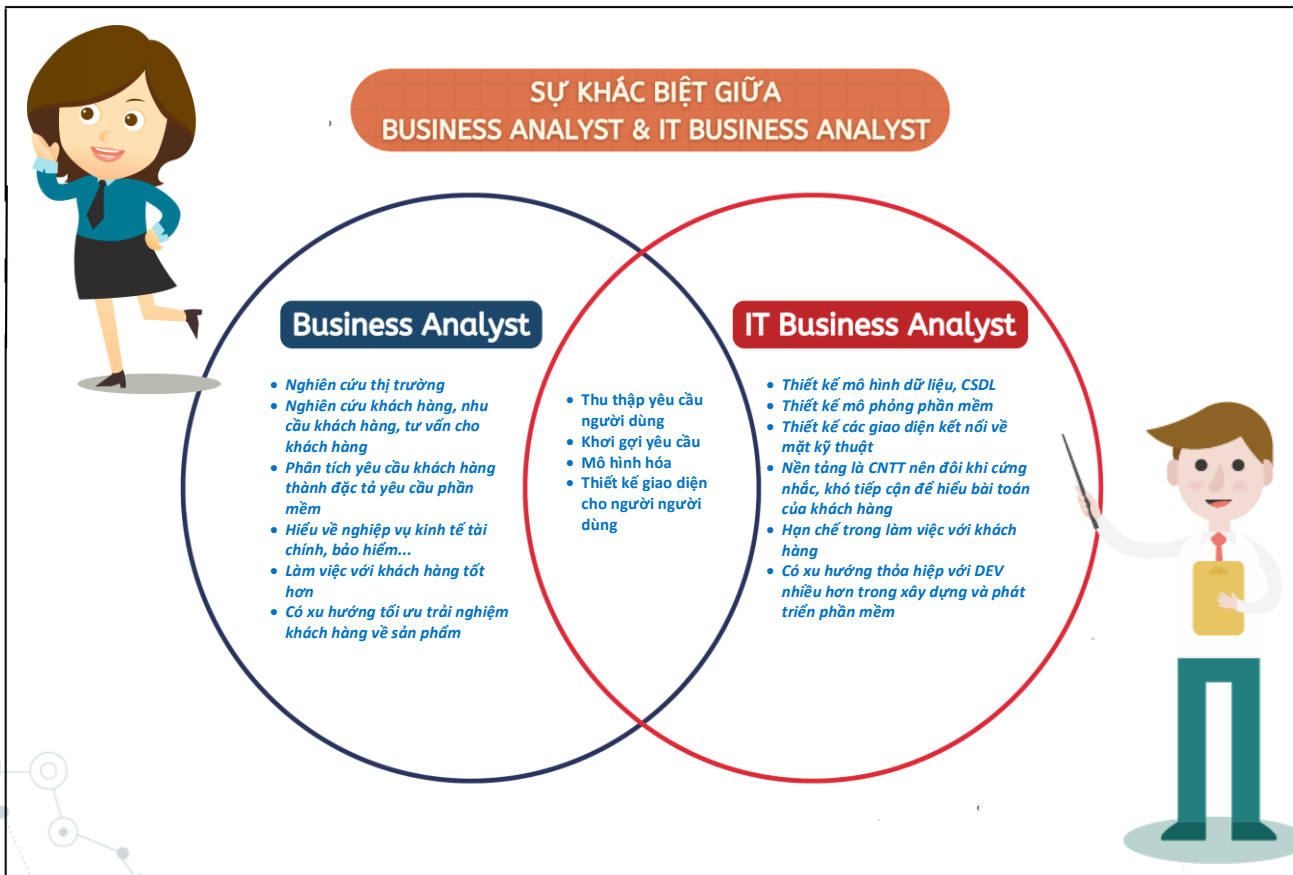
SỰ KHÁC BIỆT GIỮA
BUSINESS ANALYST & IT BUSINESS ANALYST

Business Analyst

- Nghiên cứu thị trường
- Nghiên cứu khách hàng, nhu cầu khách hàng, tư vấn cho khách hàng
- Phân tích yêu cầu khách hàng thành đặc tả yêu cầu phần mềm
- Hiểu về nghiệp vụ kinh tế tài chính, bảo hiểm...
- Làm việc với khách hàng tốt hơn
- Có xu hướng tối ưu trải nghiệm khách hàng về sản phẩm

- Thu thập yêu cầu người dùng
- Khơi gợi yêu cầu
- Mô hình hóa
- Thiết kế giao diện cho người người dùng

IT Business Analyst

- Thiết kế mô hình dữ liệu, CSDL
- Thiết kế mô phỏng phần mềm
- Thiết kế các giao diện kết nối về mặt kỹ thuật
- Nền tảng là CNTT nên đôi khi cứng nhắc, khó tiếp cận để hiểu bài toán của khách hàng
- Hạn chế trong làm việc với khách hàng
- Có xu hướng thỏa hiệp với DEV nhiều hơn trong xây dựng và phát triển phần mềm